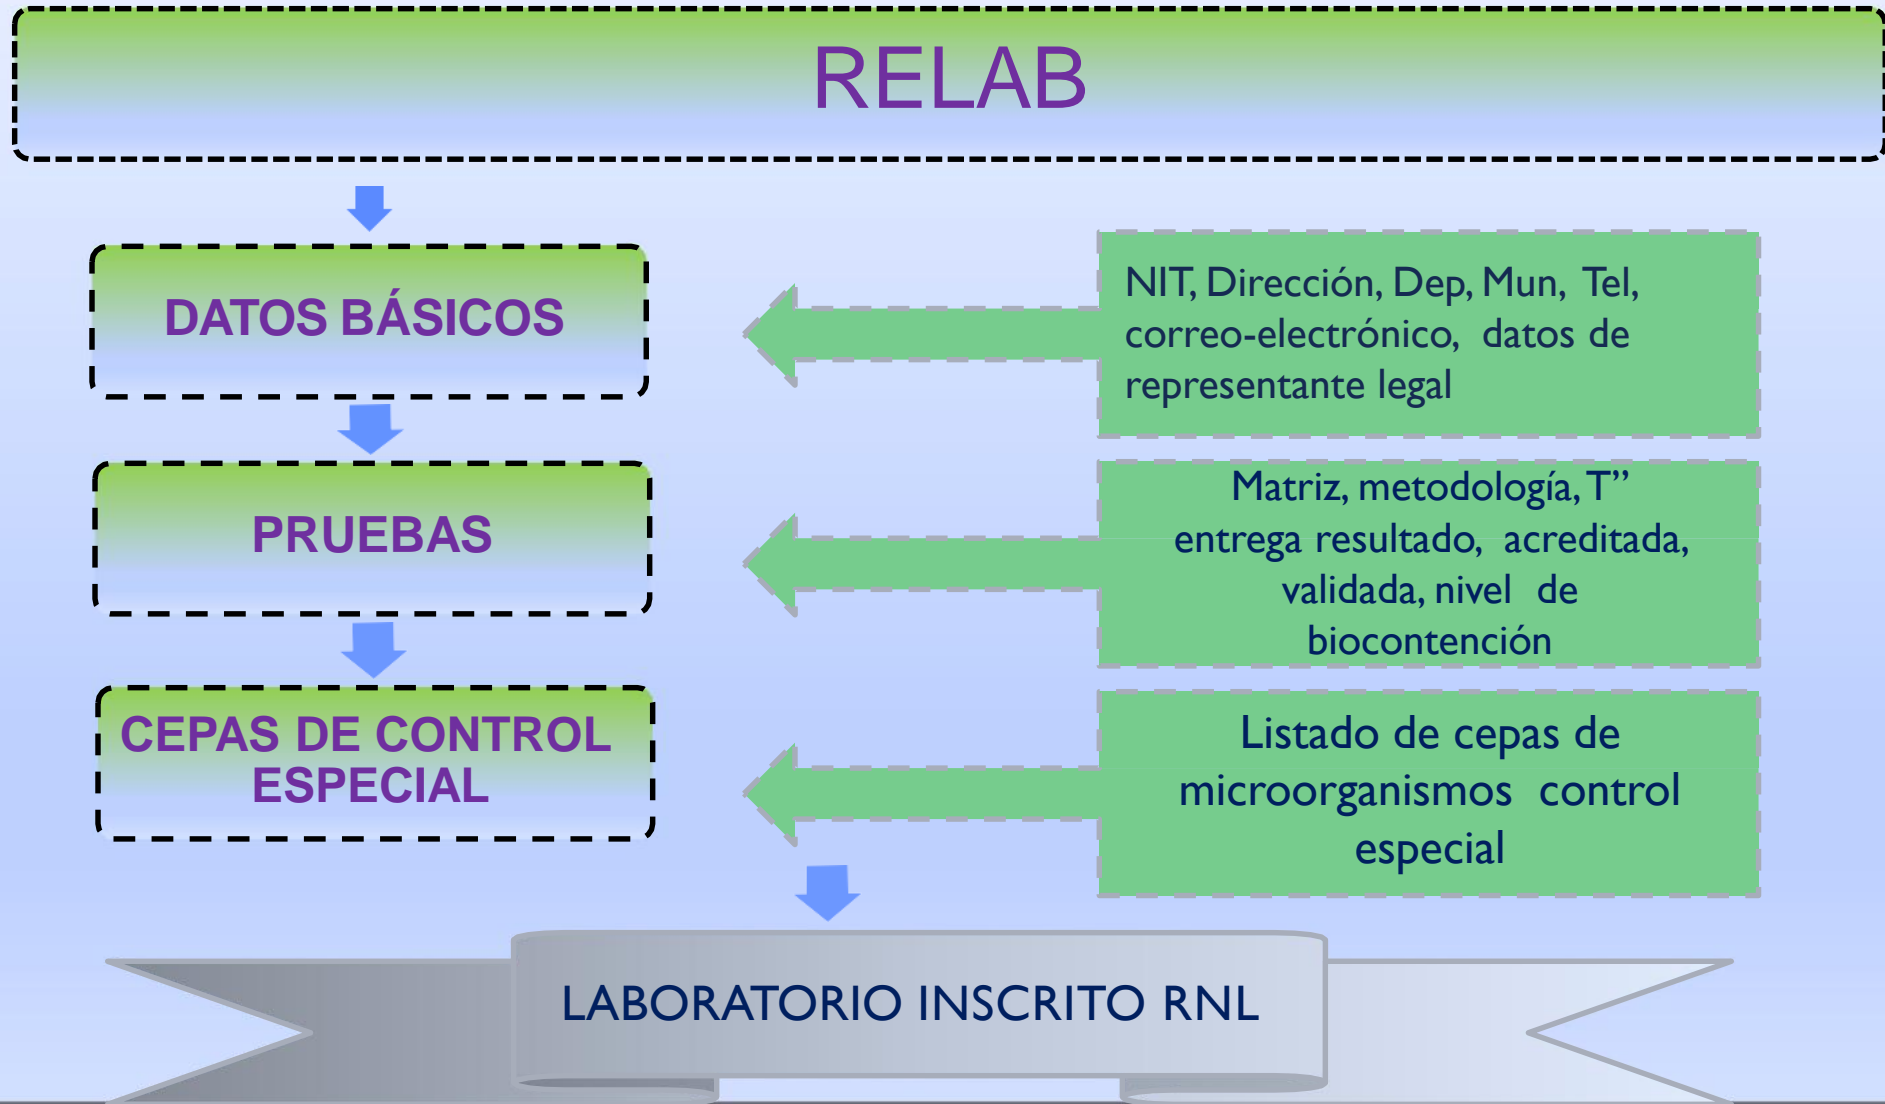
RELAB

DATOS BÁSICOS

NIT, Dirección, Dep, Mun, Tel, correo-electrónico, datos de representante legal

PRUEBAS

Matriz, metodología, T” entrega resultado, acreditada, validada, nivel de biocontención

CEPAS DE CONTROL ESPECIAL

Listado de cepas de microorganismos control especial

LABORATORIO INSCRITO RNL